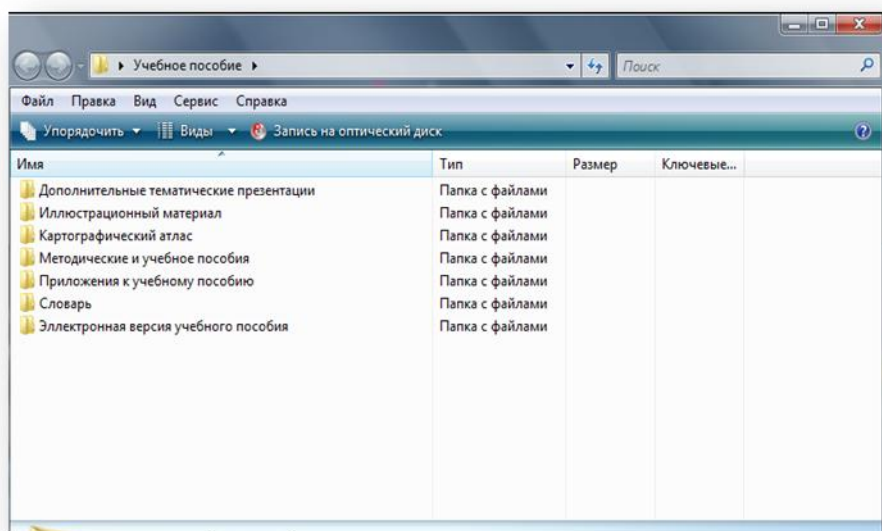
▸ Учебное пособие ▸

Поиск

Файл Правка Вид Сервис Справка

Упорядочить ▾ Виды ▾ Запись на оптический диск

| Имя | Тип | Размер | Ключевые... |
|---|---|---|---|
| Дополнительные тематические презентации | Папка с файлами | | |
| Иллюстрационный материал | Папка с файлами | | |
| Картографический атлас | Папка с файлами | | |
| Методические и учебное пособия | Папка с файлами | | |
| Приложения к учебному пособию | Папка с файлами | | |
| Словарь | Папка с файлами | | |
| Электронная версия учебного пособия | Папка с файлами | | |